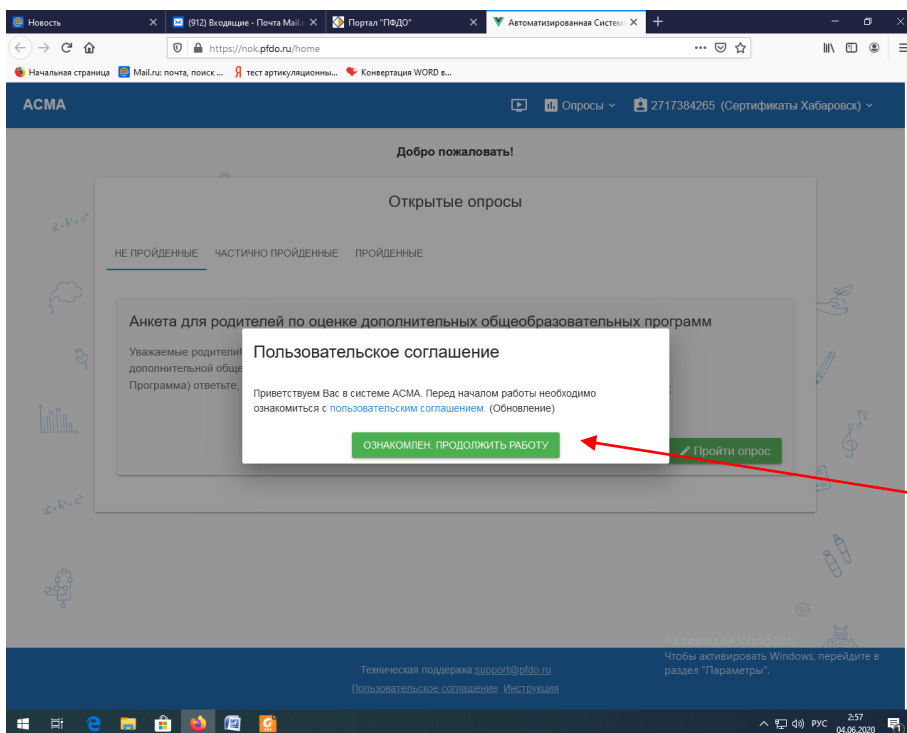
Новость
(912) Входящие - Почта Mail.ru
Портал "ПФДО"
Автоматизированная Система
https://nok.pfdo.ru/home
Начальная страница
Mail.ru: почта, поиск ...
тест артикуляционны...
Конвертация WORD в...

АСМА
Опросы
2717384265 (Сертификаты Хабаровск)

Добро пожаловать!

Открытые опросы

НЕ ПРОЙДЕННЫЕ
ЧАСТИЧНО ПРОЙДЕННЫЕ
ПРОЙДЕННЫЕ

Анкета для родителей по оценке дополнительных общеобразовательных программ

Уважаемые родител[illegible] дополнительной обще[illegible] Программа) ответьте, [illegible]

Пройти опрос

Пользовательское соглашение

Приветствуем Вас в системе АСМА. Перед началом работы необходимо ознакомиться с пользовательским соглашением. (Обновление)

ОЗНАКОМЛЕН. ПРОДОЛЖИТЬ РАБОТУ

Техническая поддержка: support@pfdo.ru
Пользовательское соглашение Инструкция

Активация Windows
Чтобы активировать Windows, перейдите в раздел "Параметры".

РУС
2:57
04.06.2020